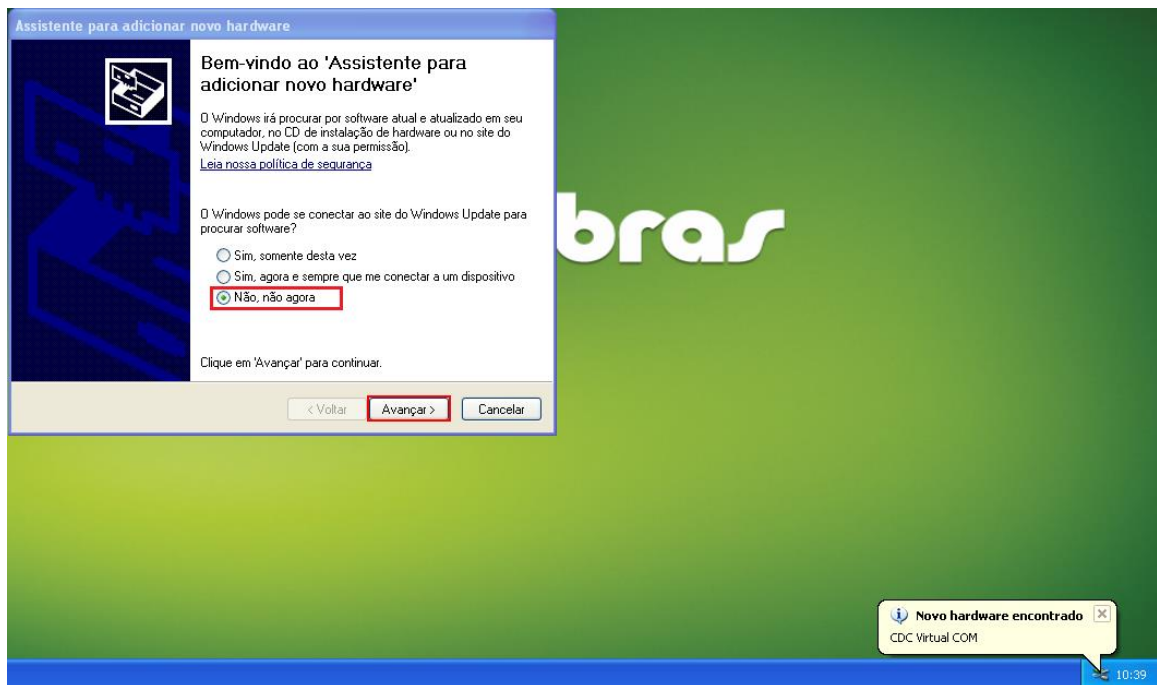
Assistente para adicionar novo hardware

Bem-vindo ao 'Assistente para adicionar novo hardware'

O Windows irá procurar por software atual e atualizado em seu computador, no CD de instalação de hardware ou no site do Windows Update (com a sua permissão).

Leia nossa política de segurança

O Windows pode se conectar ao site do Windows Update para procurar software?

Sim, somente desta vez

Sim, agora e sempre que me conectar a um dispositivo

Não, não agora

Clique em 'Avançar' para continuar.

< Voltar

Avançar >

Cancelar

bras

Novo hardware encontrado

CDC Virtual COM

10:39